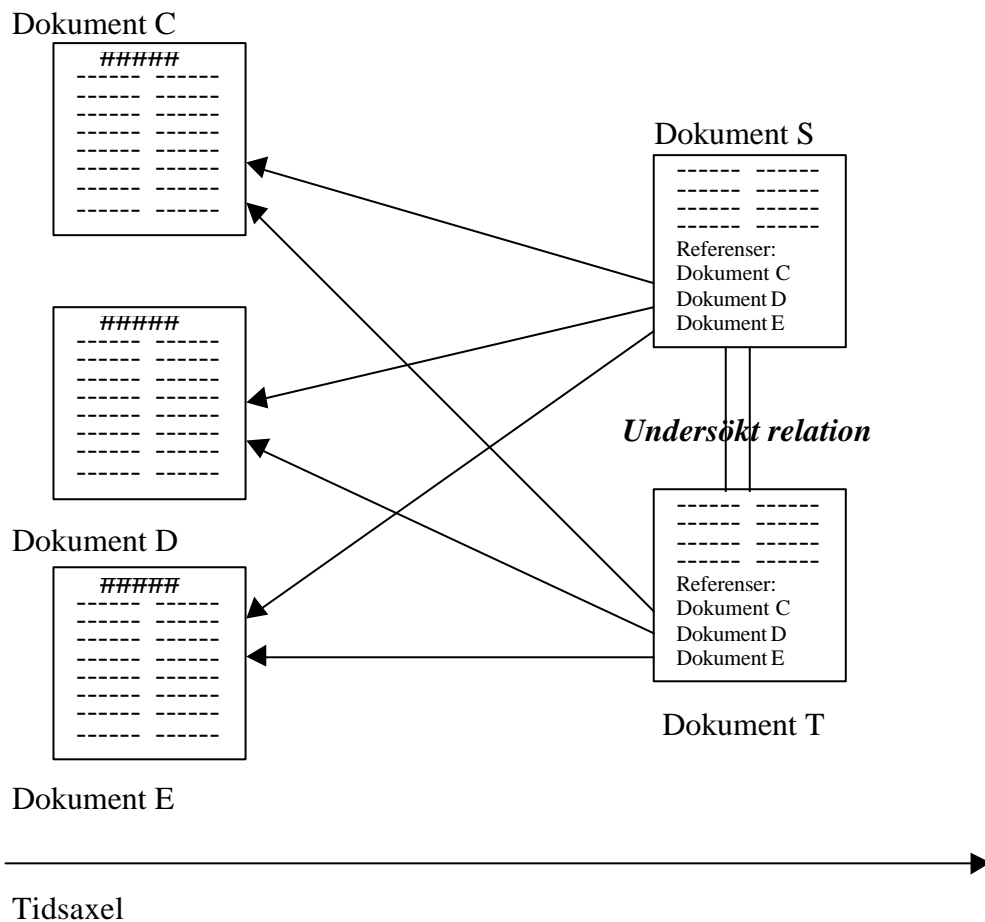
Dokument C

#####
------ ------
------ ------
------ ------
------ ------
------ ------
------ ------
------ ------

#####
------ ------
------ ------
------ ------
------ ------
------ ------
------ ------
------ ------

Dokument D

#####
------ ------
------ ------
------ ------
------ ------
------ ------
------ ------
------ ------

Dokument E

Dokument S

------ ------
------ ------
------ ------
------ ------
Referenser:
Dokument C
Dokument D
Dokument E

*Undersökt relation*

------ ------
------ ------
------ ------
------ ------
Referenser:
Dokument C
Dokument D
Dokument E

Dokument T

Tidsaxel